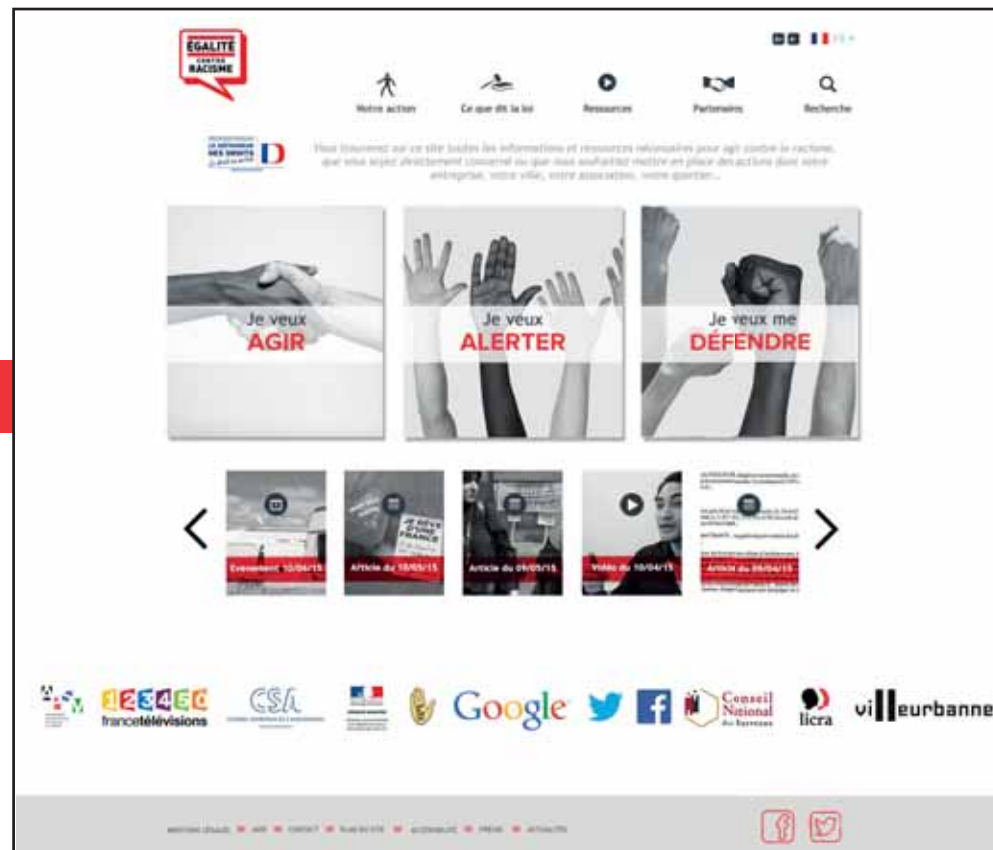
ÉGALITÉ CONTRE RACISME

Votre action
Ce que dit la loi
Ressources
Partenaires
Recherche

LE DÉFENSEUR DES DROITS

Vous trouverez sur ce site toutes les informations et ressources nécessaires pour agir contre le racisme, que vous soyez directement concerné ou que vous souhaitiez mettre en place des actions dans votre entreprise, votre ville, votre association, votre quartier...

Je veux AGIR

Je veux ALERTER

Je veux me DÉFENDRE

Evenement 10/04/15
Article du 10/05/15
Article du 09/05/15
Vidéo du 10/04/15
Article du 09/04/15

JE RÊVE D'UNE FRANCE

francetélévisions
CSA
Google
Conseil National des Barreaux
licra
villeurbanne

MENTIONS LÉGALES ■ AIDE ■ CONTACT ■ PLAN DU SITE ■ ACCESSIBILITÉ ■ PRESSE ■ ACTUALITÉS